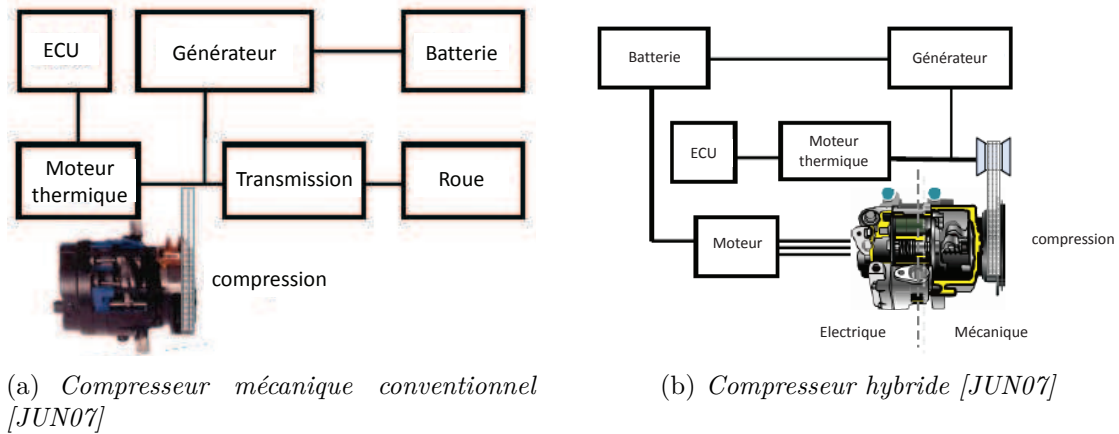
ECU

Générateur

Batterie

Moteur thermique

Transmission

Roue

compression

(a) *Compresseur mécanique conventionnel [JUN07]*

Batterie

Générateur

ECU

Moteur thermique

Moteur

compression

Electrique

Mécanique

(b) *Compresseur hybride [JUN07]*